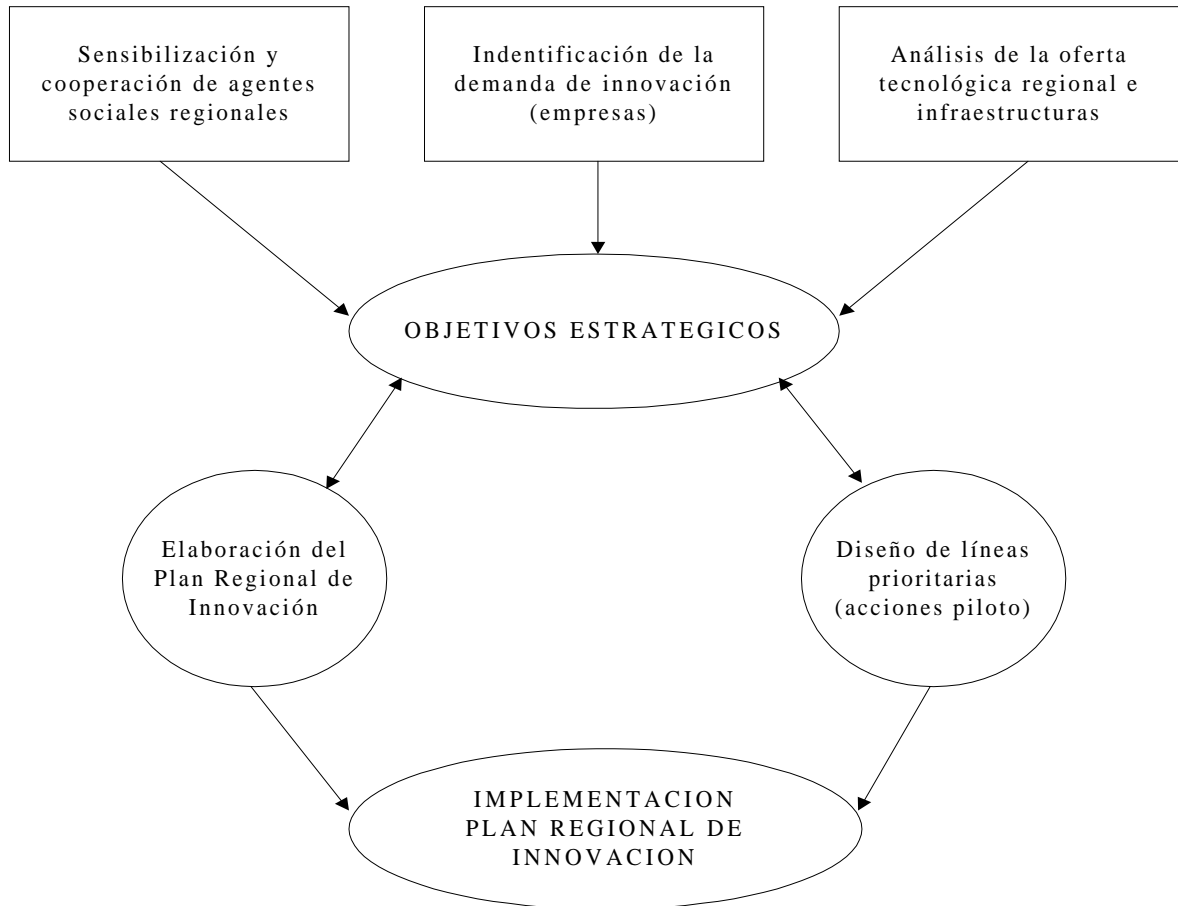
Sensibilización y cooperación de agentes sociales regionales

Indentificación de la demanda de innovación (empresas)

Análisis de la oferta tecnológica regional e infraestructuras

OBJETIVOS ESTRATEGICOS

Elaboración del Plan Regional de Innovación

Diseño de líneas prioritarias (acciones piloto)

IMPLEMENTACION PLAN REGIONAL DE INNOVACION